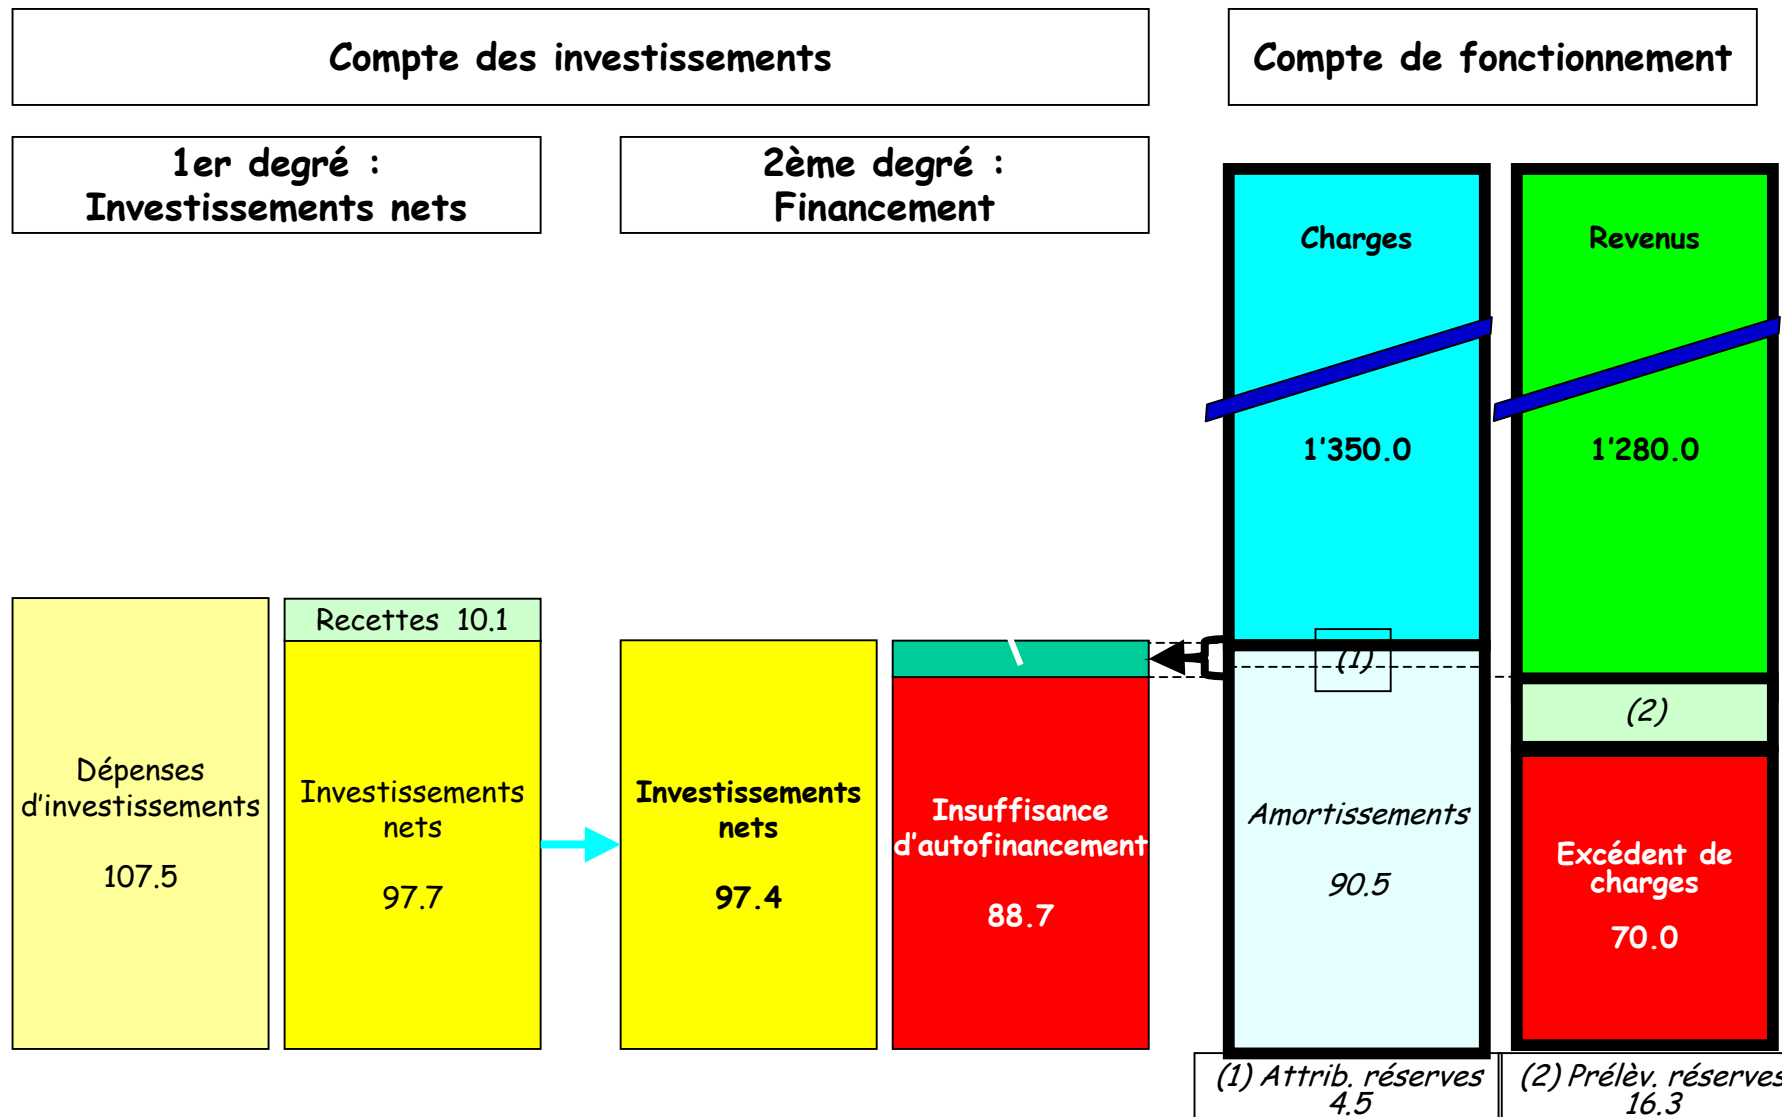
Compte des investissements

Compte de fonctionnement

1er degré :
Investissements nets

2ème degré :
Financement

Charges

1'350.0

Revenus

1'280.0

Recettes 10.1

Dépenses d'investissements

107.5

Investissements nets

97.7

Investissements nets

97.4

Insuffisance d'autofinancement

88.7

(1)

Amortissements

90.5

(2)

Excédent de charges

70.0

(1) Attrib. réserves 4.5

(2) Prélèv. réserves 16.3